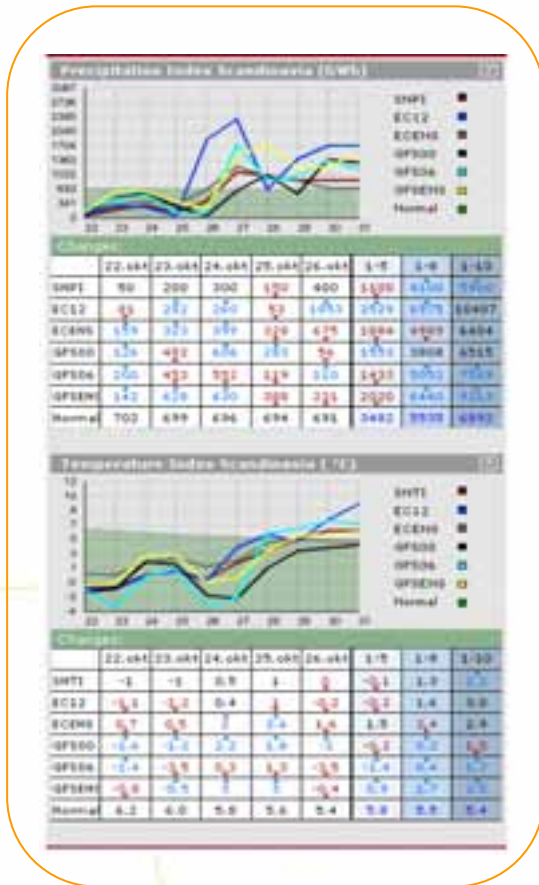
Precipitation Index Scandinavia (GWh)

SMHI
EC12
ECENS
GFS00
GFS06
GFSENS
Normal

22 23 24 25 26 27 28 29 30 31

Changes:

| | 22.okt | 23.okt | 24.okt | 25.okt | 26.okt | 1-5 | 1-8 | 1-10 |
|---|---|---|---|---|---|---|---|---|
| SMHI | 50 | 200 | 300 | 150 | 400 | 1100 | 5100 | 5900 |
| EC12 | 63 | 282 | 260 | 53 | 1053 | 2029 | 6575 | 10407 |
| ECENS | 159 | 323 | 389 | 628 | 475 | 1884 | 4993 | 6404 |
| GFS00 | 126 | 482 | 606 | 285 | 56 | 1553 | 3808 | 6515 |
| GFS06 | 200 | 453 | 552 | 119 | 110 | 1433 | 5052 | 7569 |
| GFSENS | 142 | 628 | 620 | 309 | 221 | 2020 | 6440 | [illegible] |
| Normal | 702 | 699 | 696 | 694 | 691 | 3482 | 5535 | 6893 |

Temperature Index Scandinavia (°C)

SMHI
EC12
ECENS
GFS00
GFS06
GFSENS
Normal

22 23 24 25 26 27 28 29 30 31

Changes:

| | 22.okt | 23.okt | 24.okt | 25.okt | 26.okt | 1-5 | 1-8 | 1-10 |
|---|---|---|---|---|---|---|---|---|
| SMHI | -1 | -1 | 0.5 | 1 | 0 | -0.1 | 1.3 | 2.1 |
| EC12 | -1.1 | -1.2 | 0.4 | 1 | -0.2 | -0.2 | 1.4 | 3.0 |
| ECENS | 0.7 | 0.5 | 2 | 2.4 | 1.6 | 1.5 | 2.4 | 2.9 |
| GFS00 | -1.4 | -1.2 | 2.2 | 1.8 | -3 | -0.3 | 0.2 | 0.8 |
| GFS06 | -1.4 | -3.5 | 0.3 | 1.3 | -3.5 | -1.4 | 0.4 | 0.7 |
| GFSENS | -0.9 | -0.5 | 2 | 2 | -0.4 | 0.5 | 2.7 | 2.5 |
| Normal | 6.2 | 6.0 | 5.8 | 5.6 | 5.4 | 5.8 | 5.5 | 5.4 |